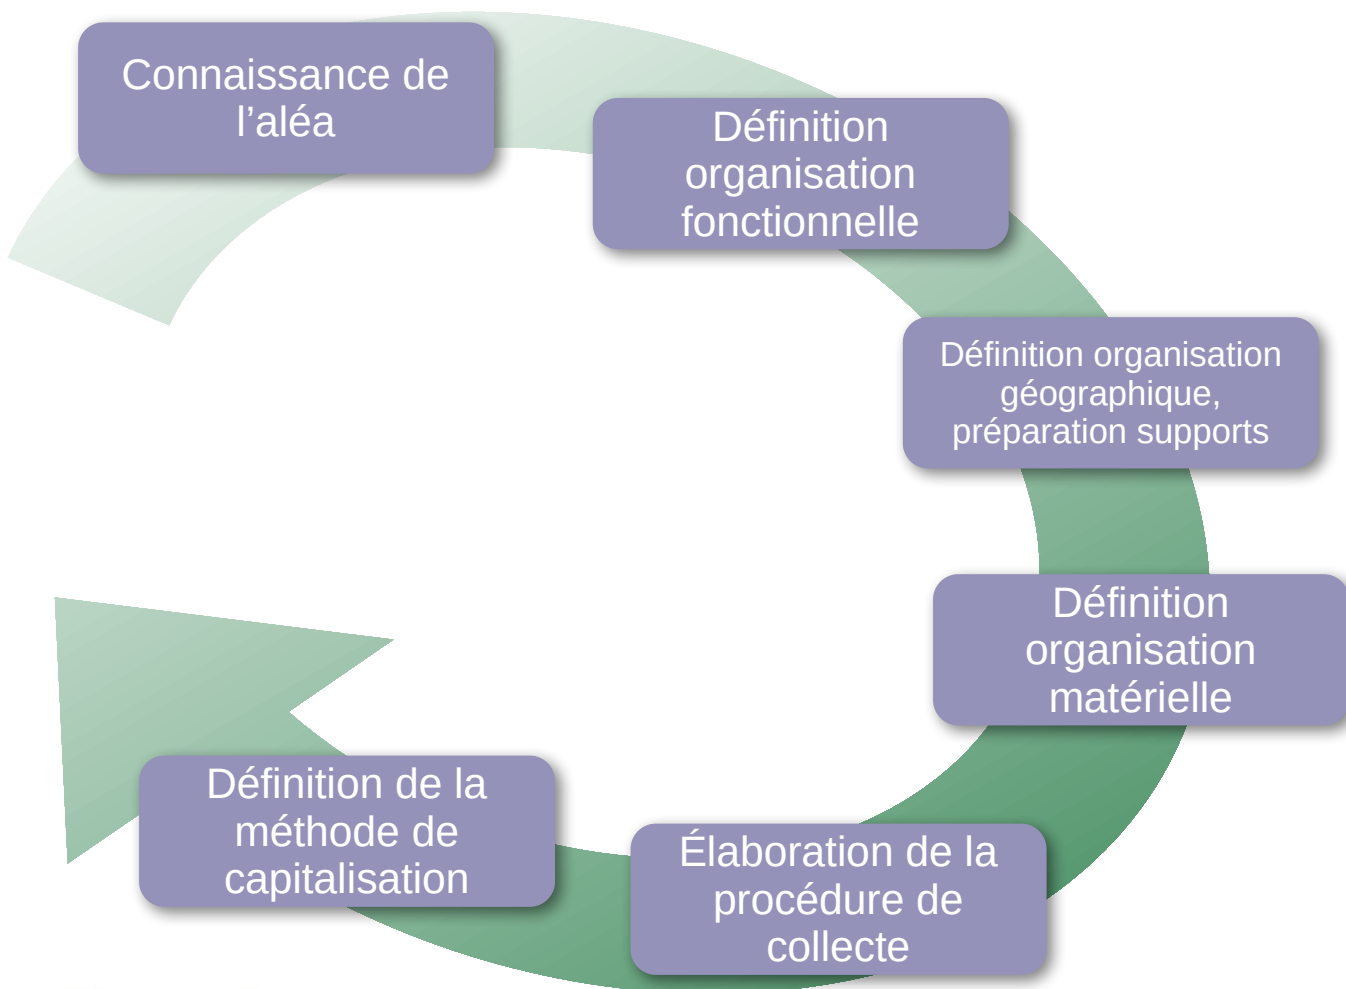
Connaissance de l’aléa

Définition organisation fonctionnelle

Définition organisation géographique, préparation supports

Définition organisation matérielle

Élaboration de la procédure de collecte

Définition de la méthode de capitalisation